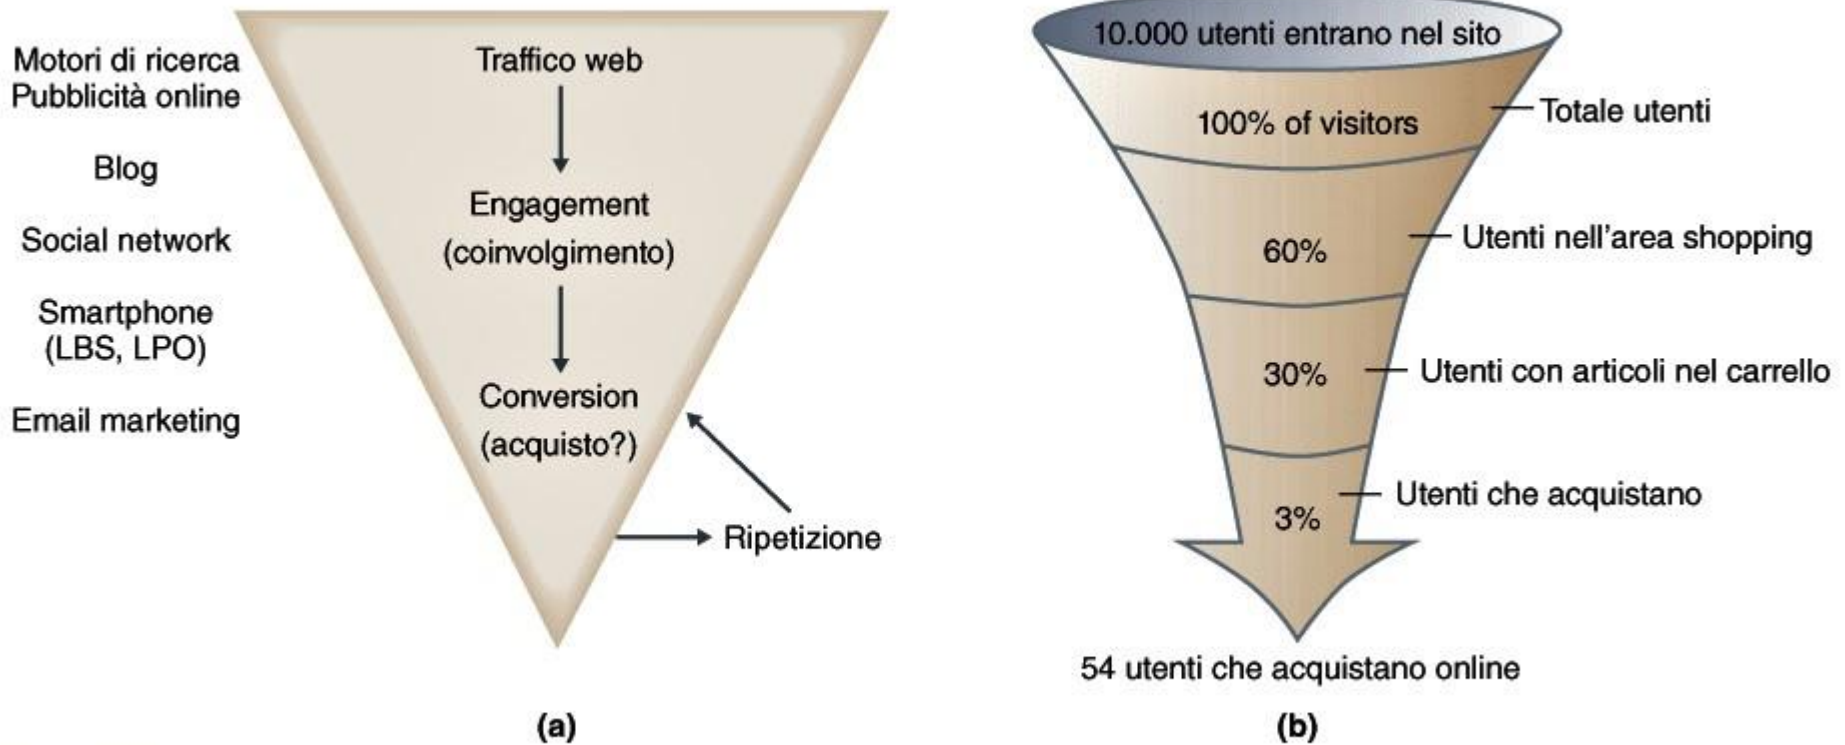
Motori di ricerca
Pubblicità online

Blog

Social network

Smartphone
(LBS, LPO)

Email marketing

Traffico web

Engagement
(coinvolgimento)

Conversion
(acquisto?)

Ripetizione

(a)

10.000 utenti entrano nel sito

100% of visitors

Totale utenti

60%

Utenti nell'area shopping

30%

Utenti con articoli nel carrello

3%

Utenti che acquistano

54 utenti che acquistano online

(b)